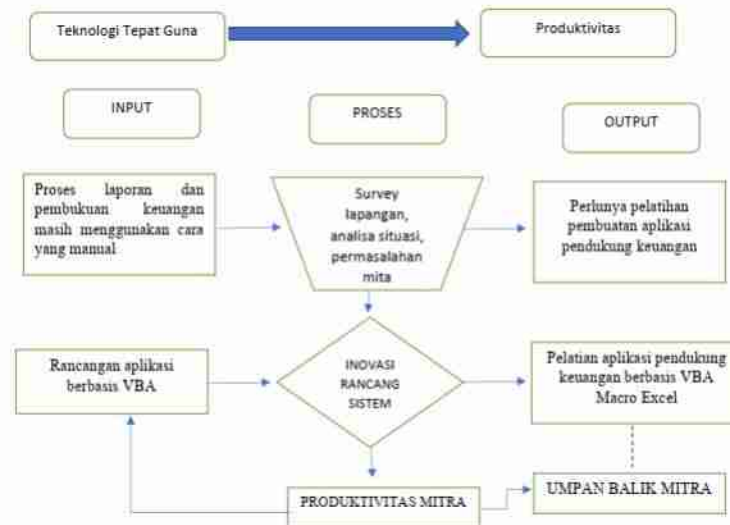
Teknologi Tepat Guna

Produktivitas

INPUT

PROSES

OUTPUT

Proses laporan dan pembukuan keuangan masih menggunakan cara yang manual

Survey lapangan, analisa situasi, permasalahan mita

Perlunya pelatihan pembuatan aplikasi pendukung keuangan

Rancangan aplikasi berbasis VBA

INOVASI RANCANG SISTEM

Pelatian aplikasi pendukung keuangan berbasis VBA Macro Excel

PRODUKTIVITAS MITRA

UMPAN BALIK MITRA